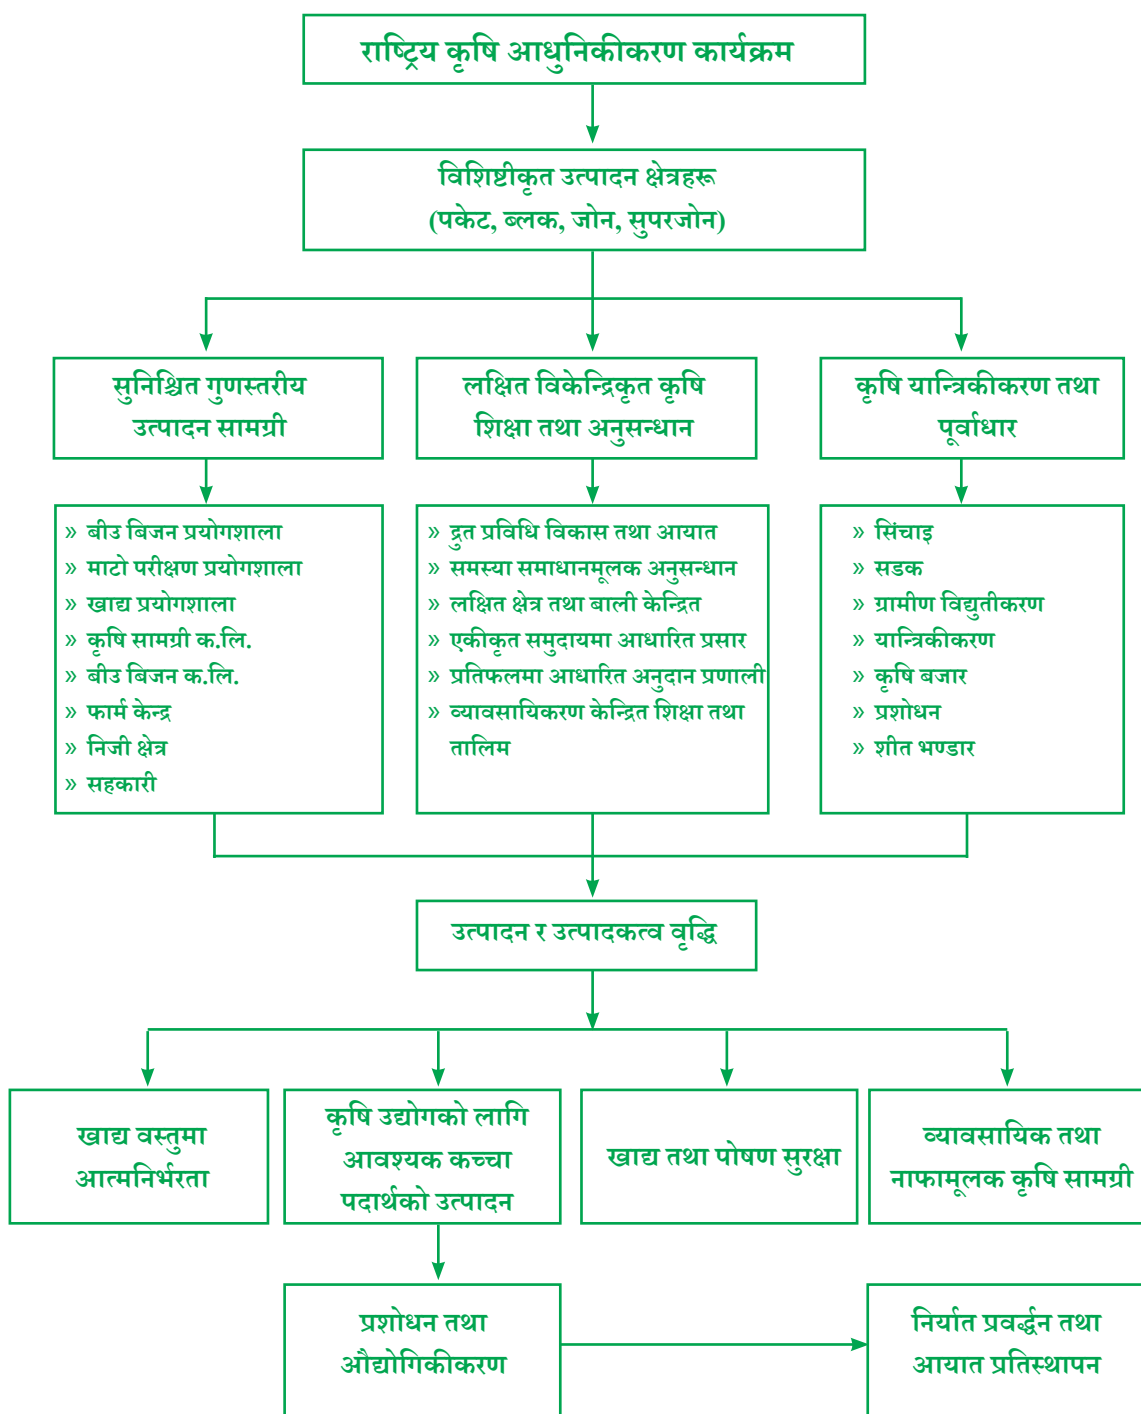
राष्ट्रिय कृषि आधुनिकीकरण कार्यक्रम

विशिष्टीकृत उत्पादन क्षेत्रहरू
(पकेट, ब्लक, जोन, सुपरजोन)

सुनिश्चित गुणस्तरीय उत्पादन सामग्री

लक्षित विकेन्द्रिकृत कृषि शिक्षा तथा अनुसन्धान

कृषि यान्त्रिकीकरण तथा पूर्वाधार

» बीउ बिजन प्रयोगशाला
» माटो परीक्षण प्रयोगशाला
» खाद्य प्रयोगशाला
» कृषि सामग्री क.लि.
» बीउ बिजन क.लि.
» फार्म केन्द्र
» निजी क्षेत्र
» सहकारी

» द्रुत प्रविधि विकास तथा आयात
» समस्या समाधानमूलक अनुसन्धान
» लक्षित क्षेत्र तथा बाली केन्द्रित
» एकीकृत समुदायमा आधारित प्रसार
» प्रतिफलमा आधारित अनुदान प्रणाली
» व्यावसायिकरण केन्द्रित शिक्षा तथा तालिम

» सिंचाइ
» सडक
» ग्रामीण विद्युतीकरण
» यान्त्रिकीकरण
» कृषि बजार
» प्रशोधन
» शीत भण्डार

उत्पादन र उत्पादकत्व वृद्धि

खाद्य वस्तुमा आत्मनिर्भरता

कृषि उद्योगको लागि आवश्यक कच्चा पदार्थको उत्पादन

खाद्य तथा पोषण सुरक्षा

व्यावसायिक तथा नाफामूलक कृषि सामग्री

प्रशोधन तथा औद्योगिकीकरण

निर्यात प्रवर्द्धन तथा आयात प्रतिस्थापन